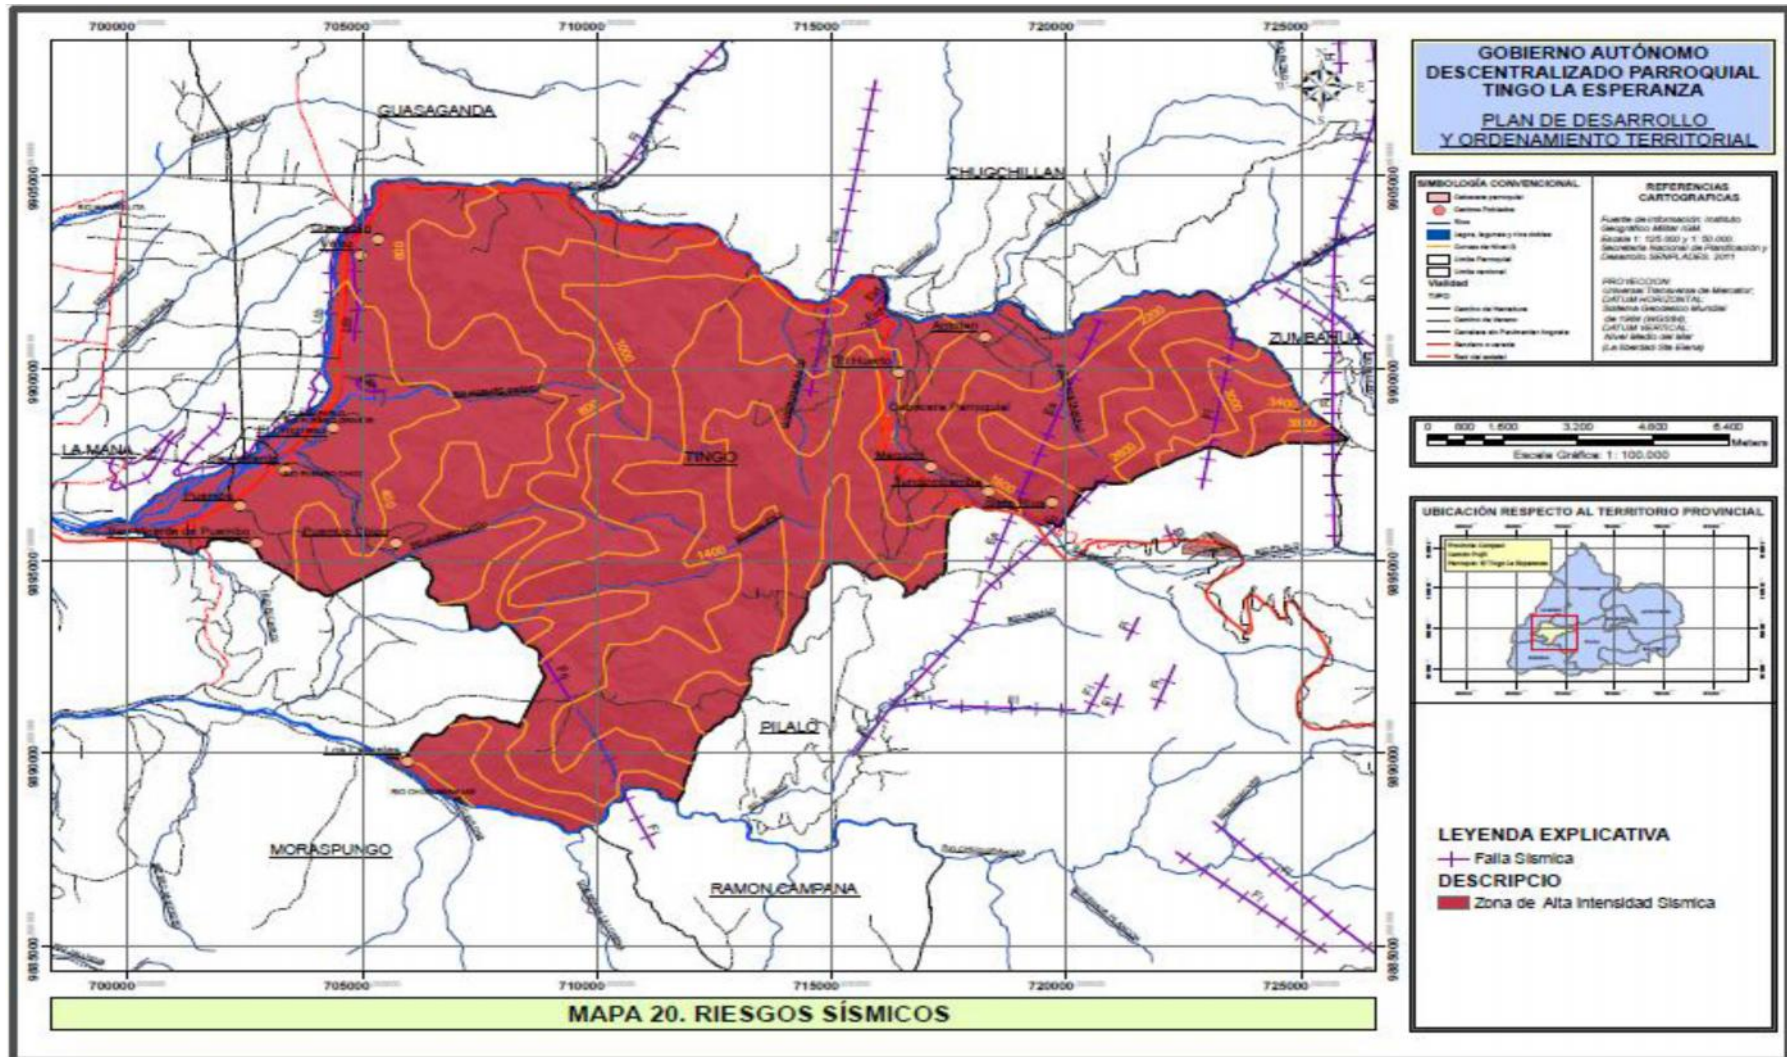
700000 705000 710000 715000 720000 725000

GOBIERNO AUTÓNOMO DESCENTRALIZADO PARROQUIAL TINGO LA ESPERANZA

PLAN DE DESARROLLO Y ORDENAMIENTO TERRITORIAL

GUASAGANDA

CHUGCHILLAN

ZUMBAHUA

LA MANA

TINGO

PILALO

MORASPUNGO

RAMON CAMPANA

El Huerto

Cabecera Parroquial

Puembo

Los Tableros

9905000 9900000 9895000 9890000 9885000

1400

3400 3800

SIMBOLOGÍA CONVENCIONAL

Vialidad

REFERENCIAS CARTOGRAFICAS

Fuente de información: Instituto Geográfico Militar IGM
Escala 1: 125.000 y 1: 50.000
Secretaría Nacional de Planificación y Desarrollo, SENPLADES, 2011

PROYECCION:
Universal Transversa de Mercator
DATUM HORIZONTAL:
Sistema Geodésico Mundial de 1984 (WGS84)
DATUM VERTICAL:
Nivel Medio del Mar
(La Libertad Sta Elena)

0 800 1.600 3.200 4.800 6.400 Meters

Escala Gráfica: 1: 100.000

UBICACIÓN RESPECTO AL TERRITORIO PROVINCIAL

LEYENDA EXPLICATIVA

Falla Sismica

DESCRIPCIO

Zona de Alta Intensidad Sismica

MAPA 20. RIESGOS SÍSMICOS